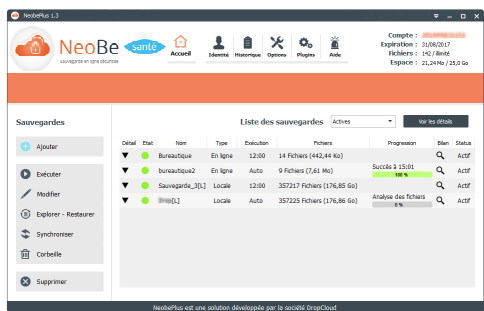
NeobePlus 1.3

NeoBe santé
Sauvegarde en ligne sécurisée

Accueil
Identité
Historique
Options
Plugins
Aide

Compte : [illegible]
Expiration : 31/08/2017
Fichiers : 142 / illimité
Espace : 21,24 Mo / 25,0 Go

Sauvegardes

Ajouter
Exécuter
Modifier
Explorer - Restaurer
Synchroniser
Corbeille
Supprimer

Liste des sauvegardes
Actives
Voir les détails

| Détail | Etat | Nom | Type | Exécution | Fichiers | Progression | Bilan | Status |
|---|---|---|---|---|---|---|---|---|
| ▼ | | Bureautique | En ligne | 12:00 | 14 Fichiers (442,44 Ko) | | | Actif |
| ▼ | | bureautique2 | En ligne | Auto | 9 Fichiers (7,61 Mo) | Succès à 15:01 100 % | | Actif |
| ▼ | | Sauvegarde_3[L] | Locale | 12:00 | 357217 Fichiers (176,85 Go) | | | Actif |
| ▼ | | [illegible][L] | Locale | Auto | 357225 Fichiers (176,86 Go) | Analyse des fichiers 0 % | | Actif |

NeobePlus est une solution développée par la société DropCloud